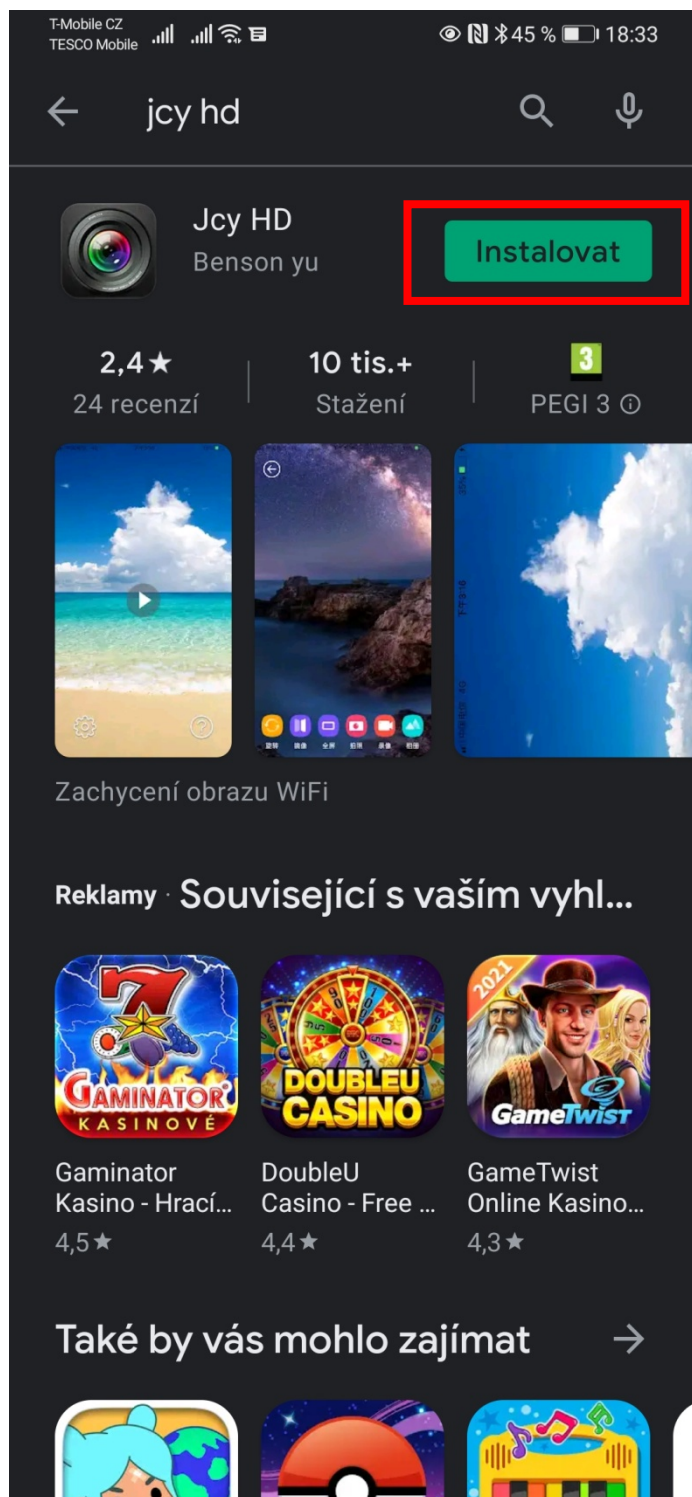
T-Mobile CZ
TESCO Mobile
45 % 18:33

jcy hd

Jcy HD
Benson yu

Instalovat

2,4★
24 recenzí

10 tis.+
Stažení

3
PEGI 3 ⓘ

Zachycení obrazu WiFi

Reklamy · Související s vaším vyhl...

GAMINATOR KASINOVÉ
Gaminator Kasino - Hrací...
4,5★

DOUBLEU CASINO
DoubleU Casino - Free ...
4,4★

2021 GameTwist
GameTwist Online Kasino...
4,3★

Také by vás mohlo zajímat →